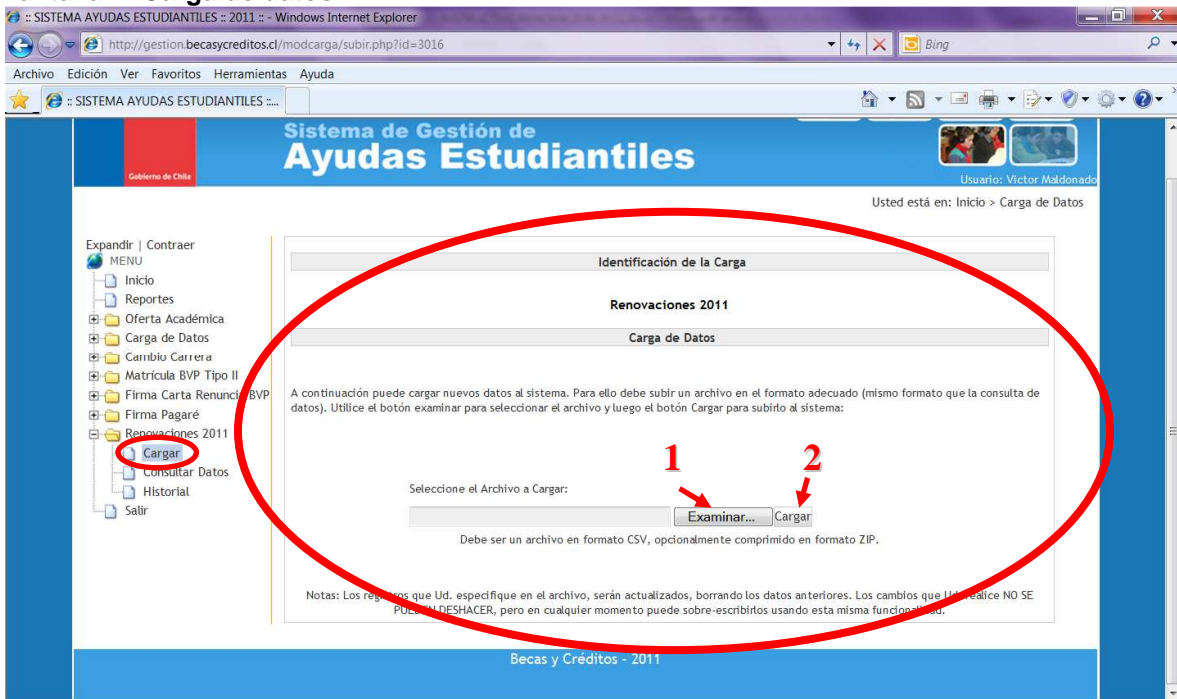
:: SISTEMA AYUDAS ESTUDIANTILES :: 2011 :: - Windows Internet Explorer

http://gestion.becasycreditos.cl/modcarga/subir.php?id=3016

Bing

Archivo Edición Ver Favoritos Herramientas Ayuda

:: SISTEMA AYUDAS ESTUDIANTILES ::...

Gobierno de Chile

Sistema de Gestión de
Ayudas Estudiantiles

Usuario: Victor Maldonado

Usted está en: Inicio > Carga de Datos

Expandir | Contraer
MENU
Inicio
Reportes
Oferta Académica
Carga de Datos
Cambio Carrera
Matrícula BVP Tipo II
Firma Carta Renuncia BVP
Firma Pagaré
Renovaciones 2011
Cargar
Consultar Datos
Historial
Salir

Identificación de la Carga

Renovaciones 2011

Carga de Datos

A continuación puede cargar nuevos datos al sistema. Para ello debe subir un archivo en el formato adecuado (mismo formato que la consulta de datos). Utilice el botón examinar para seleccionar el archivo y luego el botón Cargar para subirlo al sistema:

1 2

Seleccione el Archivo a Cargar:

Examinar... Cargar

Debe ser un archivo en formato CSV, opcionalmente comprimido en formato ZIP.

Notas: Los re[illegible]ros que Ud. especifique en el archivo, serán actualizados, borrando los datos anteriores. Los cambios que Ud. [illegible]ealice NO SE PUE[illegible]N DESHACER, pero en cualquier momento puede sobre-escribirlos usando esta misma funcionali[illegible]ad.

Becas y Créditos - 2011